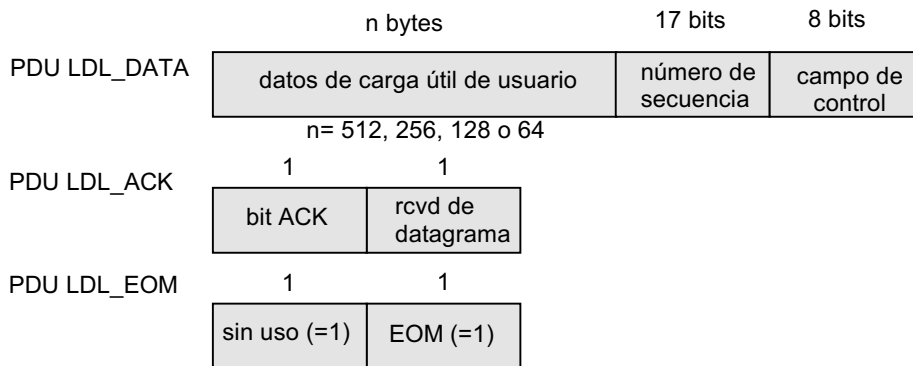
n bytes

17 bits

8 bits

PDU LDL_DATA

datos de carga útil de usuario

número de secuencia

campo de control

n= 512, 256, 128 o 64

PDU LDL_ACK

1

1

bit ACK

rcvd de datagrama

PDU LDL_EOM

1

1

sin uso (=1)

EOM (=1)